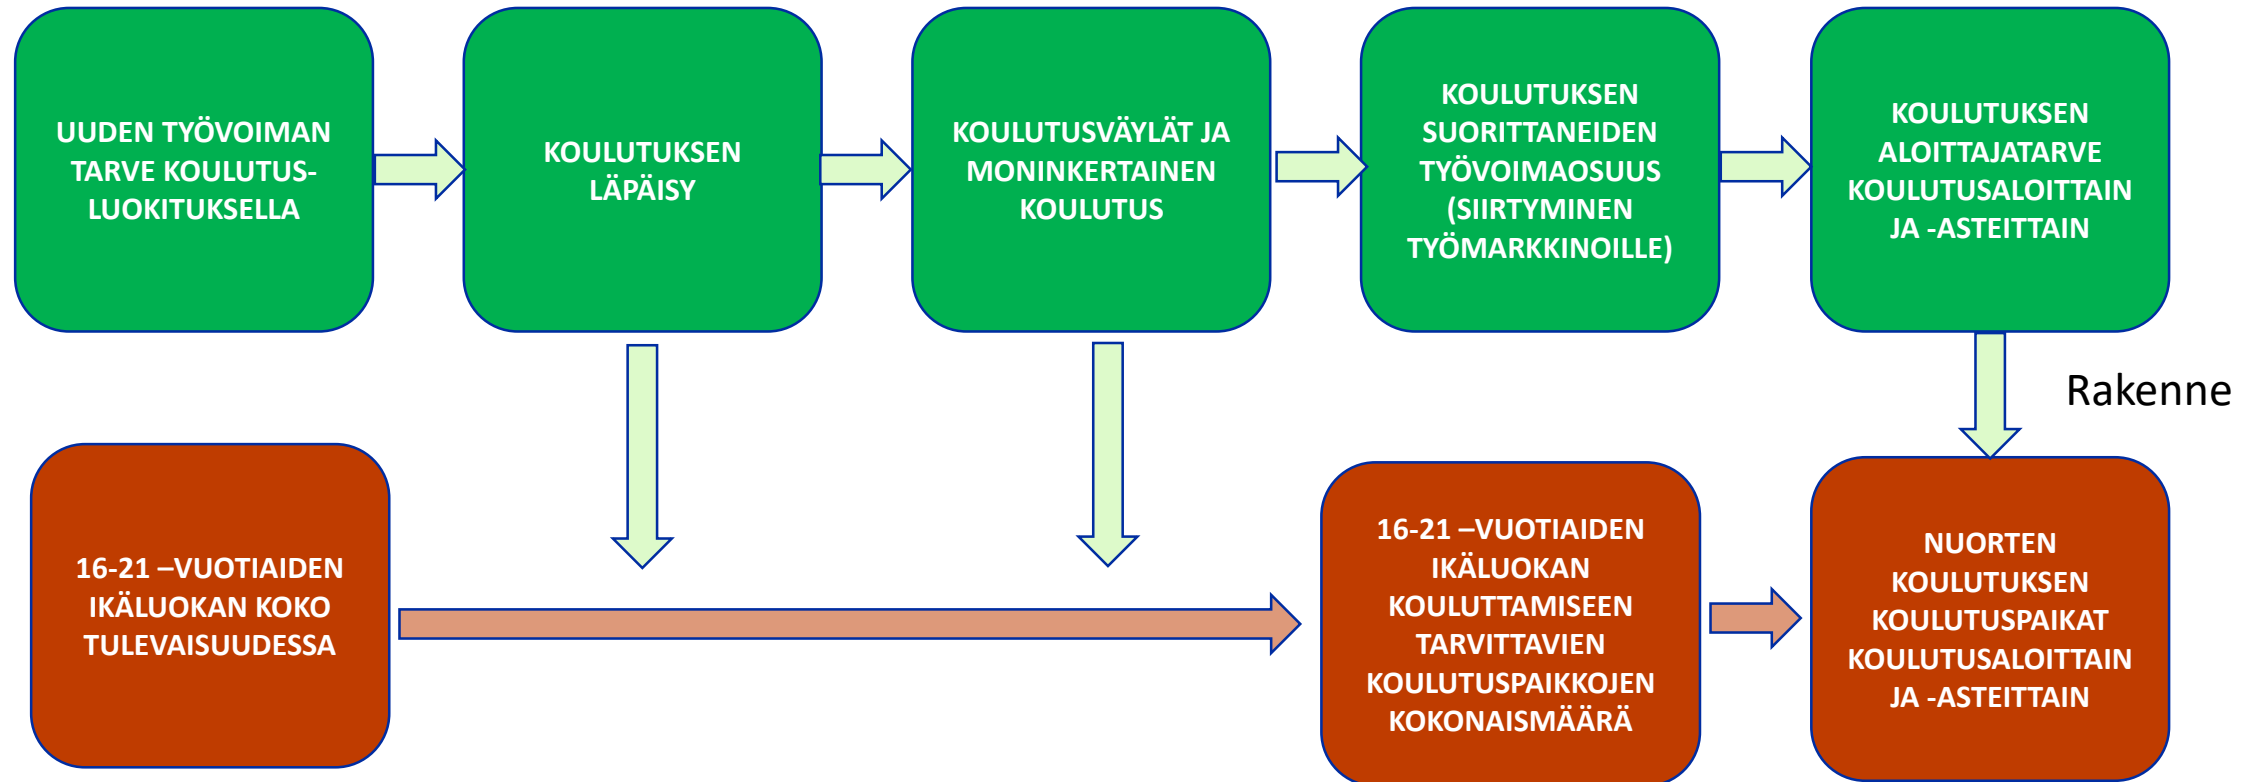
UUDEN TYÖVOIMAN TARVE KOULUTUS-LUOKITUKSELLA

KOULUTUKSEN LÄPÄISY

KOULUTUSVÄYLÄT JA MONINKERTAINEN KOULUTUS

KOULUTUKSEN SUORITTANEIDEN TYÖVOIMAOSUUS (SIIRTYMINEN TYÖMARKKINOILLE)

KOULUTUKSEN ALOITTAJATARVE KOULUTUSALOITTAIN JA -ASTEITTAIN

Rakenne

16-21 –VUOTIAIDEN IKÄLUOKAN KOKO TULEVAISUUDESSA

16-21 –VUOTIAIDEN IKÄLUOKAN KOULUTTAMISEEN TARVITTAVIEN KOULUTUSPAIKKOJEN KOKONAISMÄÄRÄ

NUORTEN KOULUTUKSEN KOULUTUSPAIKAT KOULUTUSALOITTAIN JA -ASTEITTAIN